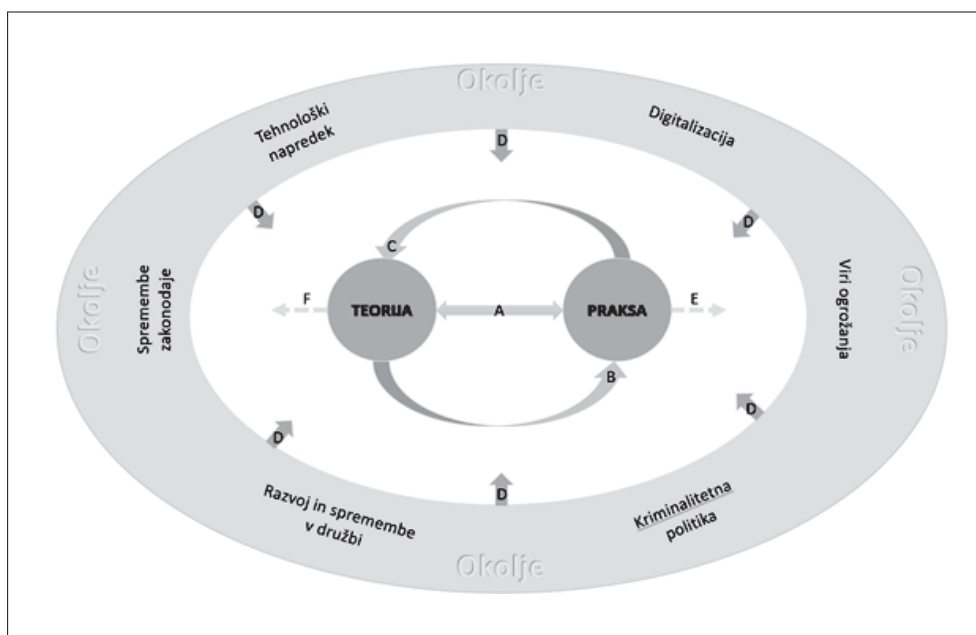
Okolje

Tehnološki napredek

D

Digitalizacija

D

D

C

Okolje

Spremembe zakonodaje

F

TEORIJA

A

PRAKSA

E

Viri ogrožanja

Okolje

B

D

D

Razvoj in spremembe v družbi

D

Kriminalitetna politika

Okolje